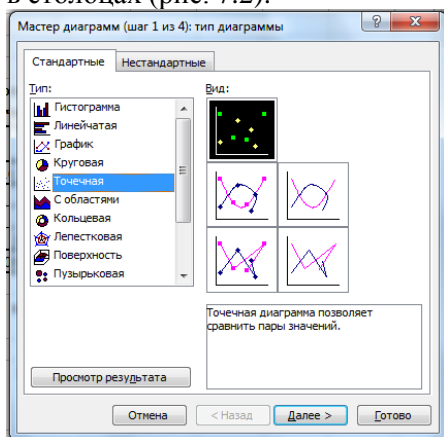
в столбцах (рис. 7.2).

Мастер диаграмм (шаг 1 из 4): тип диаграммы

Стандартные | Нестандартные

Тип:
Гистограмма
Линейчатая
График
Круговая
Точечная
С областями
Кольцевая
Лепестковая
Поверхность
Пузырьковая

Вид:

Точечная диаграмма позволяет сравнить пары значений.

Просмотр результата

Отмена | < Назад | Далее > | Готово